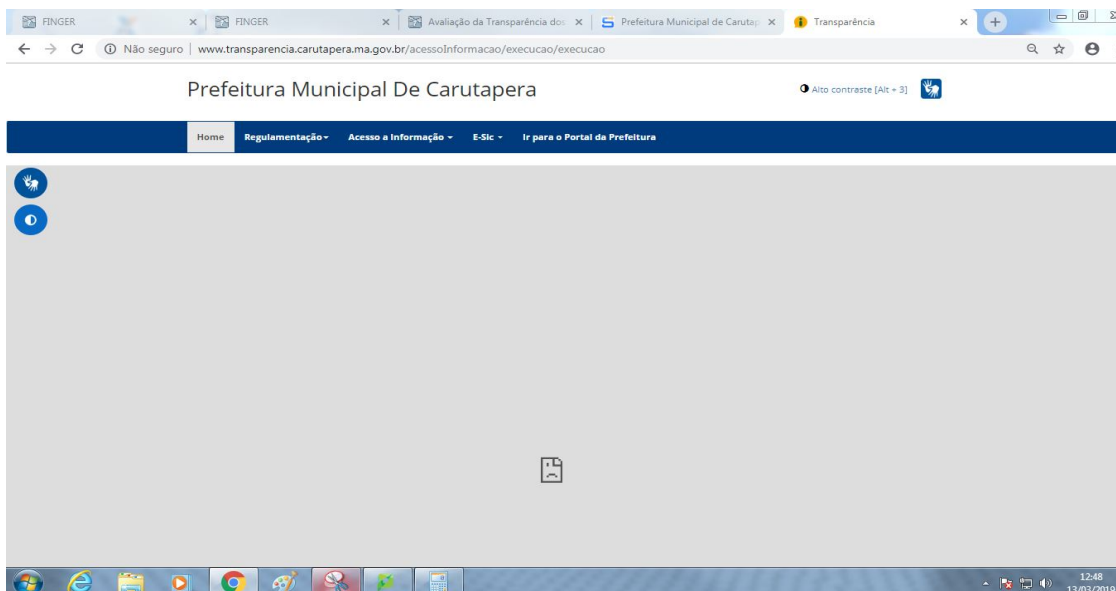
FINGER
FINGER
Avaliação da Transparência dos
Prefeitura Municipal de Carutap
Transparência

Não seguro | www.transparencia.carutapera.ma.gov.br/acessoInformacao/execucao/execucao

Prefeitura Municipal De Carutapera

Alto contraste [Alt + 3]

Home
Regulamentação
Acesso a Informação
E-Sic
Ir para o Portal da Prefeitura

12:48
13/03/2019